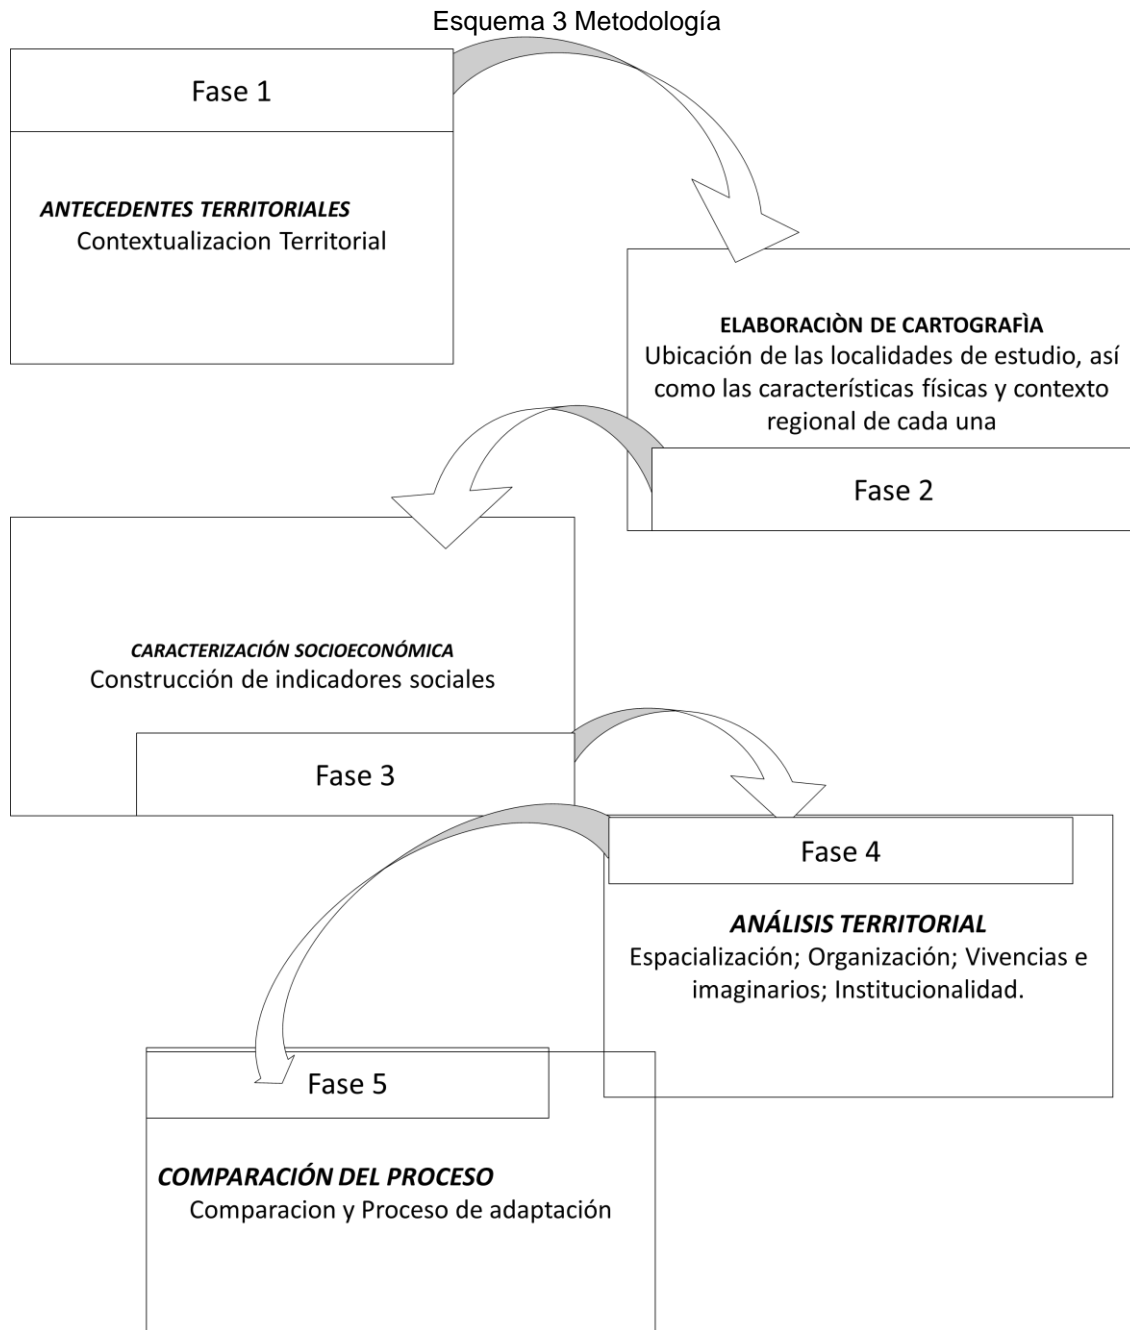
Esquema 3 Metodología

Fase 1

ANTECEDENTES TERRITORIALES
Contextualizacion Territorial

ELABORACIÒN DE CARTOGRAFÌA
Ubicación de las localidades de estudio, así como las características físicas y contexto regional de cada una

Fase 2

CARACTERIZACIÓN SOCIOECONÓMICA
Construcción de indicadores sociales

Fase 3

Fase 4

ANÁLISIS TERRITORIAL
Espacialización; Organización; Vivencias e imaginarios; Institucionalidad.

Fase 5

COMPARACIÓN DEL PROCESO
Comparacion y Proceso de adaptación